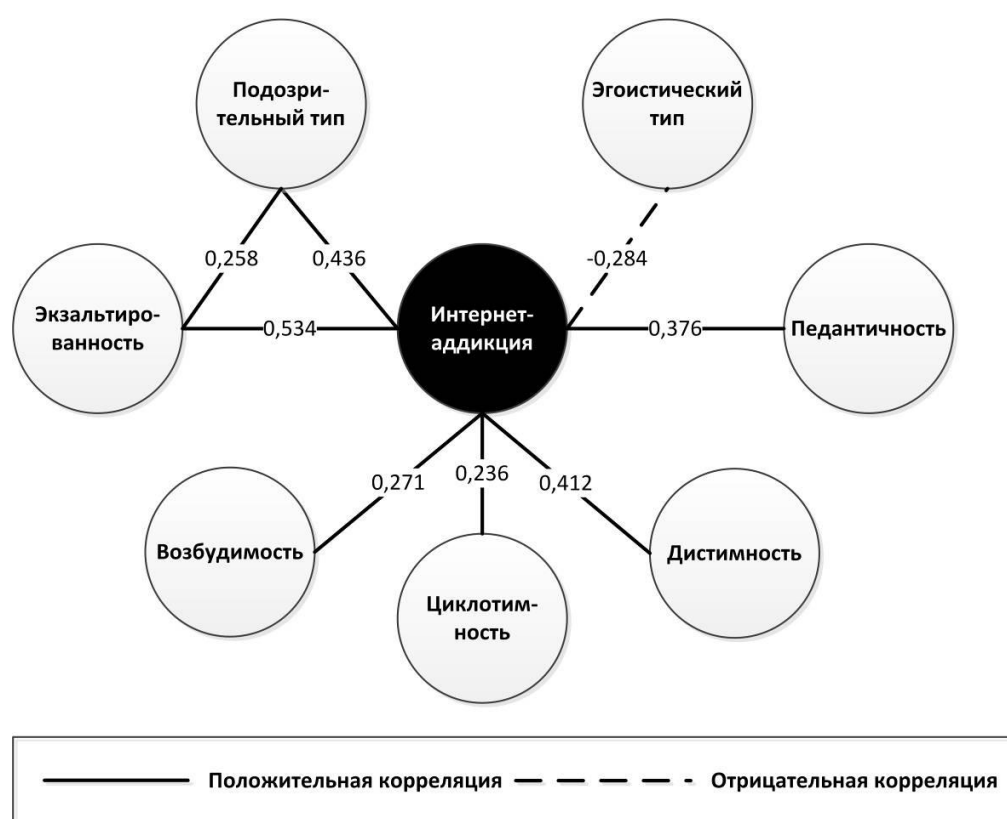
Подозрительный тип

Эгоистический тип

0,258

0,436

-0,284

Экзальтированность

0,534

Интернет-аддикция

0,376

Педантичность

0,271

0,236

0,412

Возбудимость

Дистимность

Циклотимность

Положительная корреляция

Отрицательная корреляция